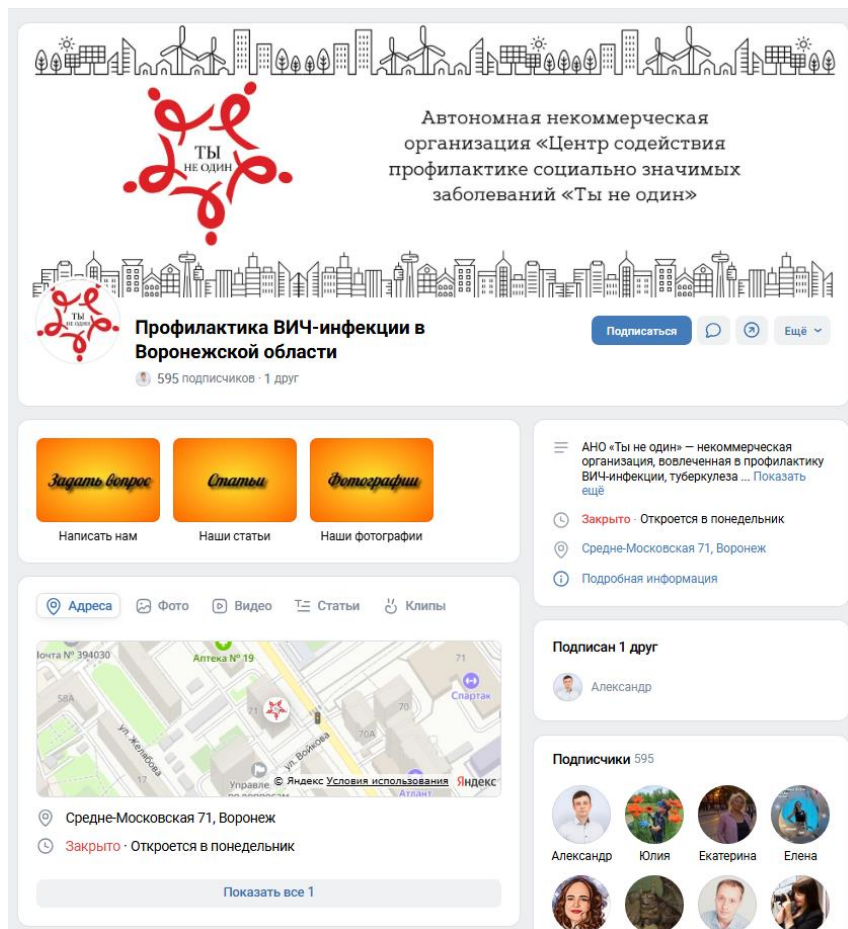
ТЫ НЕ ОДИН

Автономная некоммерческая организация «Центр содействия профилактике социально значимых заболеваний «Ты не один»

ТЫ НЕ ОДИН

Профилактика ВИЧ-инфекции в Воронежской области

595 подписчиков · 1 друг

Подписаться

Ещё

Задать вопрос
Написать нам

Статьи
Наши статьи

Фотографии
Наши фотографии

АНО «Ты не один» — некоммерческая организация, вовлеченная в профилактику ВИЧ-инфекции, туберкулеза ... Показать ещё

Закрыто · Откроется в понедельник

Средне-Московская 71, Воронеж

Подробная информация

Адреса Фото Видео Статьи Клипы

Почта № 394030
Аптека № 19
71
Спартак
58А
ул. Желябова
21
ул. Войкова
70
70А
17
Управле по вопросам
© Яндекс Условия использования Яндекс
Атлант

Средне-Московская 71, Воронеж

Закрыто · Откроется в понедельник

Показать все 1

Подписан 1 друг

Александр

Подписчики 595

Александр Юлия Екатерина Елена